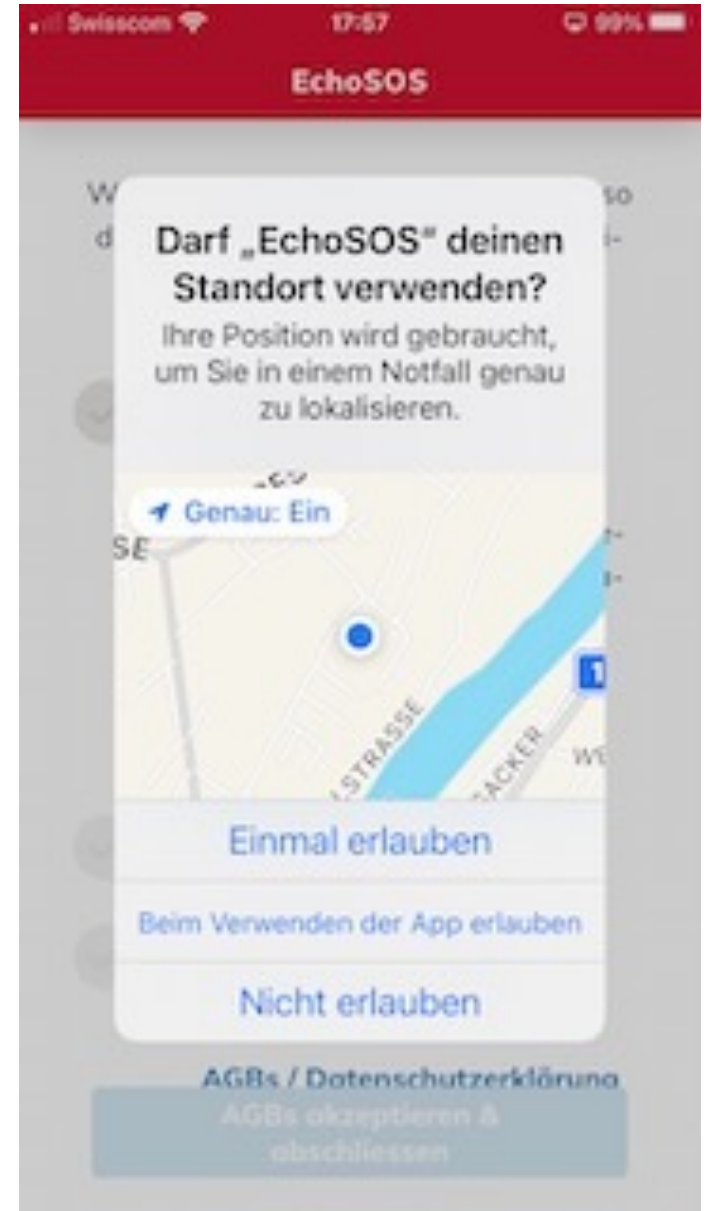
Swisscom 17:57 99%

EchoSOS

W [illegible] so
d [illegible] i-

Darf „EchoSOS" deinen Standort verwenden?
Ihre Position wird gebraucht, um Sie in einem Notfall genau zu lokalisieren.

Genau: Ein

SE
STRASSE
ACKER
WE
1

Einmal erlauben

Beim Verwenden der App erlauben

Nicht erlauben

AGBs / Datenschutzerklärung

AGBs akzeptieren & abschliessen